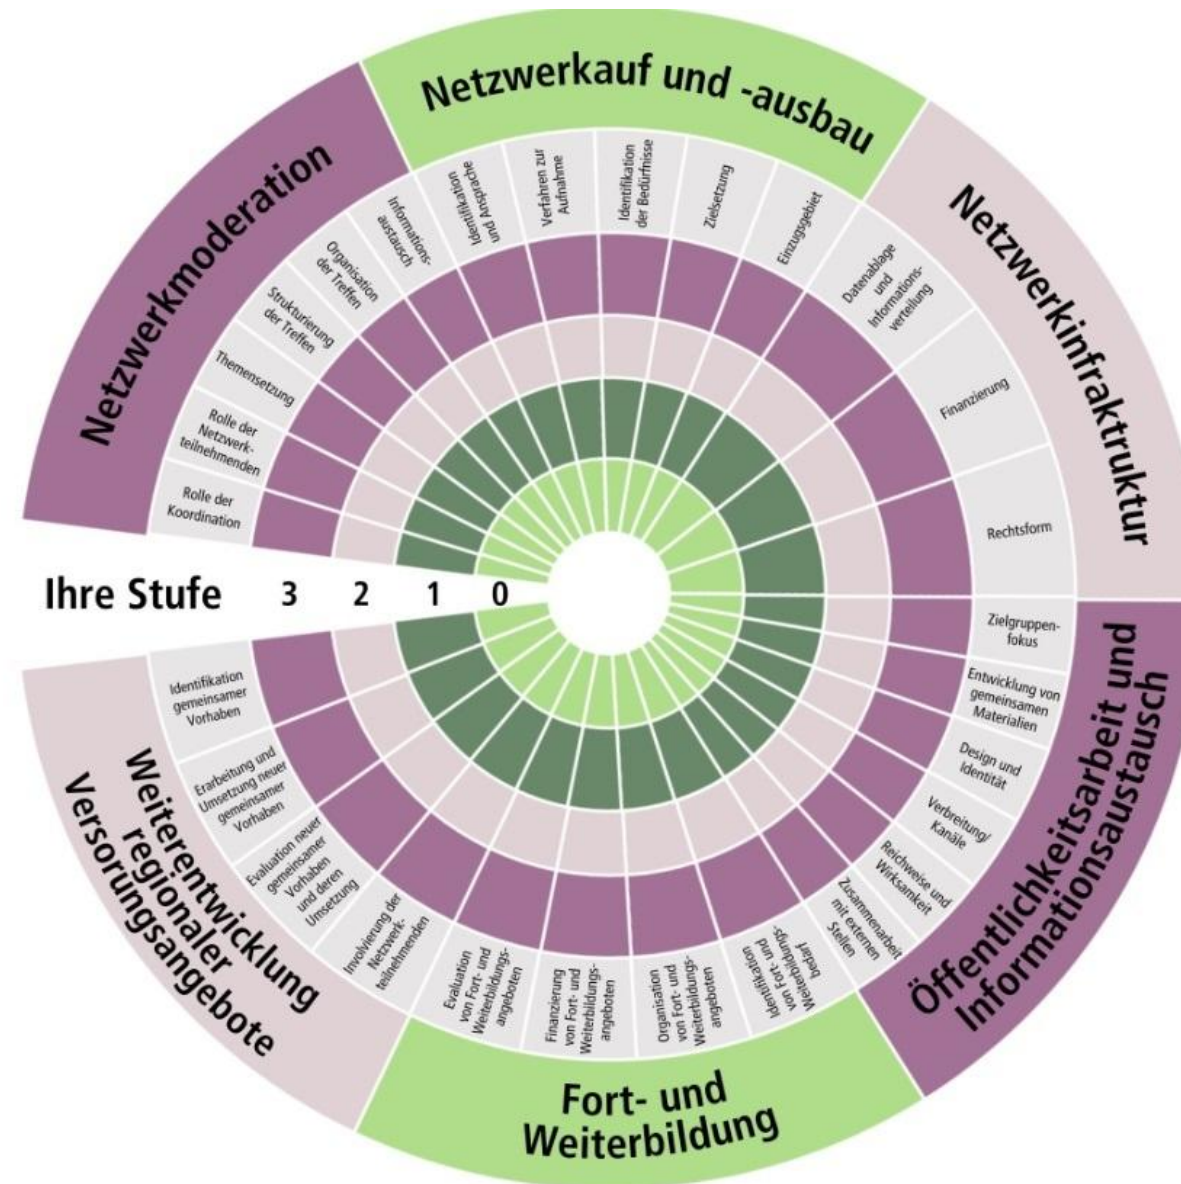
Netzwerkauf und -ausbau

Netzwerkmoderation

Netzwerkinfraktruktur

Identifikation und Ansprache

Verfahren zur Aufnahme

Identifikation der Bedürfnisse

Zielsetzung

Einzugsgebiet

Informationsaustausch

Organisation der Treffen

Strukturierung der Treffen

Themensetzung

Rolle der Netzwerkteilnehmenden

Rolle der Koordination

Datenablage und Informationsverteilung

Finanzierung

Rechtsform

Ihre Stufe 3 2 1 0

Zielgruppenfokus

Entwicklung von gemeinsamen Materialien

Design und Identität

Verbreitung/ Kanäle

Reichweite und Wirksamkeit

Zusammenarbeit mit externen Stellen

Öffentlichkeitsarbeit und Informationsaustausch

Identifikation gemeinsamer Vorhaben

Erarbeitung und Umsetzung neuer gemeinsamer Vorhaben

Evaluation neuer gemeinsamer Vorhaben und deren Umsetzung

Involvierung der Netzwerkteilnehmenden

Weiterentwicklung regionaler Versorungsangebote

Evaluation von Fort- und Weiterbildungsangeboten

Finanzierung von Fort- und Weiterbildungsangeboten

Organisation von Fort- und Weiterbildungsangeboten

Identifikation von Fort- und Weiterbildungsbedarf

Fort- und Weiterbildung